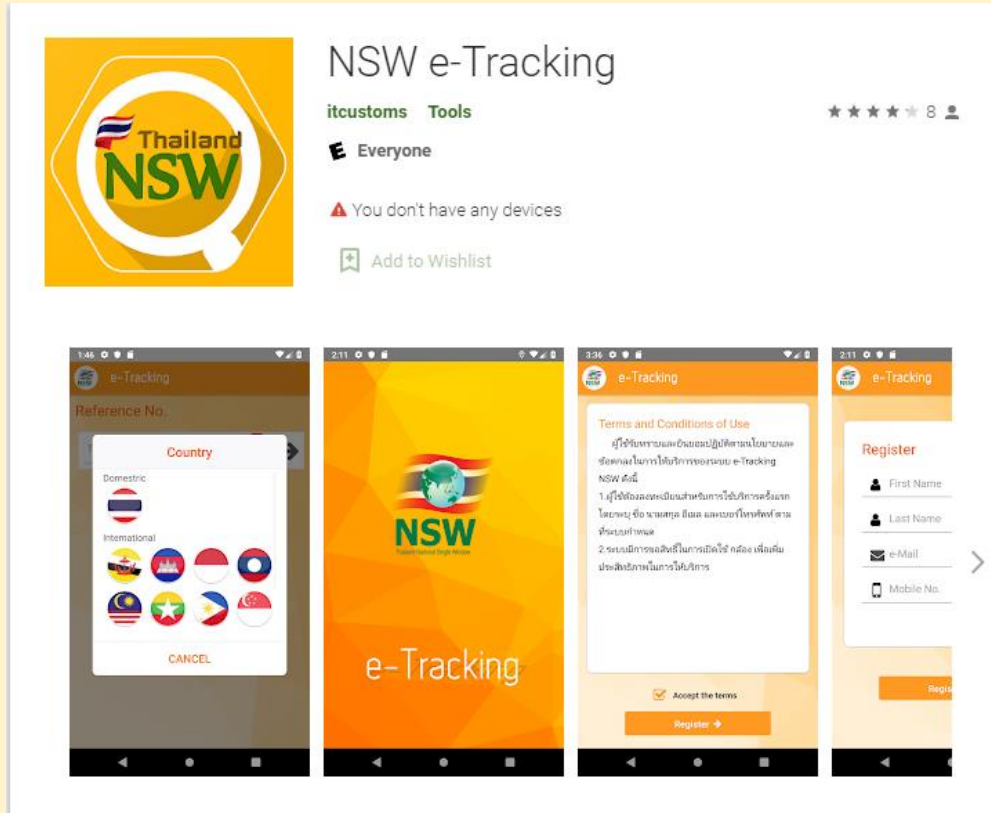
Thailand NSW

NSW e-Tracking

itcustoms Tools

8

Everyone

You don't have any devices

Add to Wishlist

1:46

e-Tracking

Reference No.

Country

Domestric

International

CANCEL

2:11

NSW

Thailand National Single Window

e-Tracking

3:36

e-Tracking

Terms and Conditions of Use

ผู้ใช้รับทราบและยินยอมปฏิบัติตามนโยบายและข้อตกลงในการให้บริการของระบบ e-Tracking NSW ดังนี้

1.ผู้ใช้ต้องลงทะเบียนสำหรับการใช้บริการครั้งแรก โดยระบุ ชื่อ นามสกุล อีเมล และเบอร์โทรศัพท์ ตามที่ระบบกำหนด

2.ระบบมีการขอสิทธิ์ในการเปิดใช้ กล้อง เพื่อเพิ่มประสิทธิภาพในการให้บริการ

Accept the terms

Register

2:11

e-Tracking

Register

First Name

Last Name

e-Mail

Mobile No.

Regis